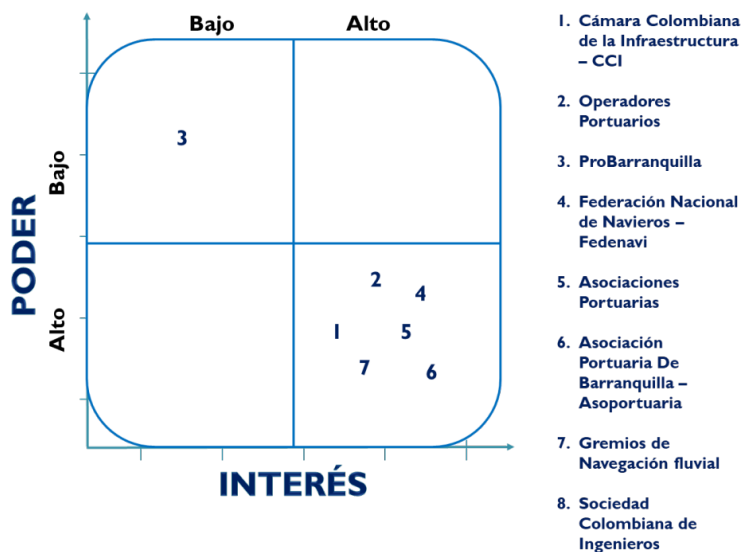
Bajo

Alto

PODER

Bajo

Alto

3

2

4

1

5

7

6

INTERÉS

1. Cámara Colombiana de la Infraestructura – CCI

2. Operadores Portuarios

3. ProBarranquilla

4. Federación Nacional de Navieros – Fedenavi

5. Asociaciones Portuarias

6. Asociación Portuaria De Barranquilla – Asoportuaria

7. Gremios de Navegación fluvial

8. Sociedad Colombiana de Ingenieros